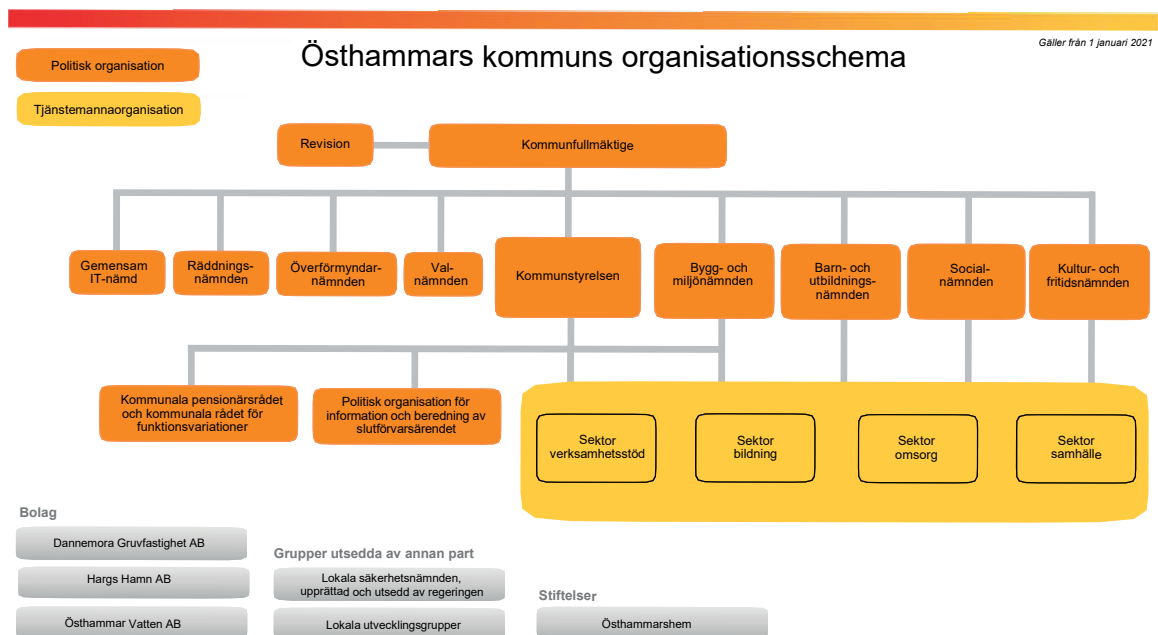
Politisk organisation

Tjänstemannaorganisation

Östhammars kommuns organisationsschema

Gäller från 1 januari 2021

Revision

Kommunfullmäktige

Gemensam IT-nämd

Räddningsnämnden

Överförmyndarnämnden

Valnämnden

Kommunstyrelsen

Bygg- och miljönämnden

Barn- och utbildningsnämnden

Socialnämnden

Kultur- och fritidsnämnden

Kommunala pensionärsrådet och kommunala rådet för funktionsvariationer

Politisk organisation för information och beredning av slutförvarsärendet

Sektor verksamhetsstöd

Sektor bildning

Sektor omsorg

Sektor samhälle

Bolag

Dannemora Gruvfastighet AB

Hargs Hamn AB

Östhammar Vatten AB

Grupper utsedda av annan part

Lokala säkerhetsnämnden, upprättad och utsedd av regeringen

Lokala utvecklingsgrupper

Stiftelser

Östhammarshem